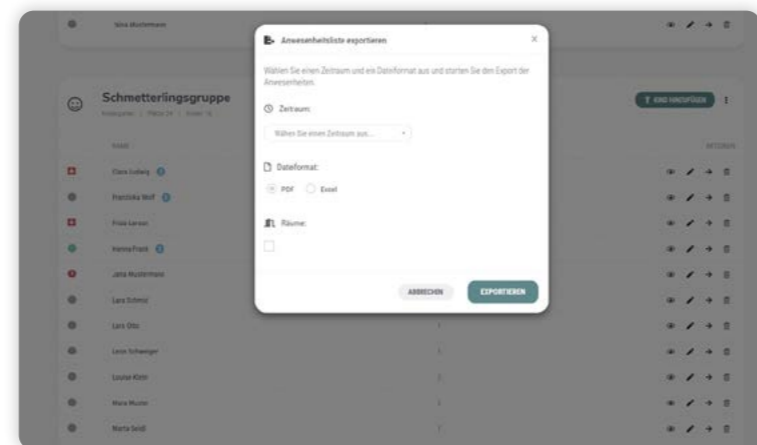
Silva Mustermann

Anwesenheitsliste exportieren

×

Wählen Sie einen Zeitraum und ein Dateiformat aus und starten Sie den Export der Anwesenheiten.

Zeitraum:

Wählen Sie einen Zeitraum aus...

Dateiformat:

PDF

Excel

Räume:

ABBRECHEN

EXPORTIEREN

Schmetterlingsgruppe

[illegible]

KIND HINZUFÜGEN

NAME

AKTIONEN

Clara Ludwig

Franziska Wolf

Frida Larson

Henrike Frank

Jana Mustermann

Lara Schmid

Lars Otto

Leon Schwenger

Louisa Klein

Mara Muster

Marta Seidl